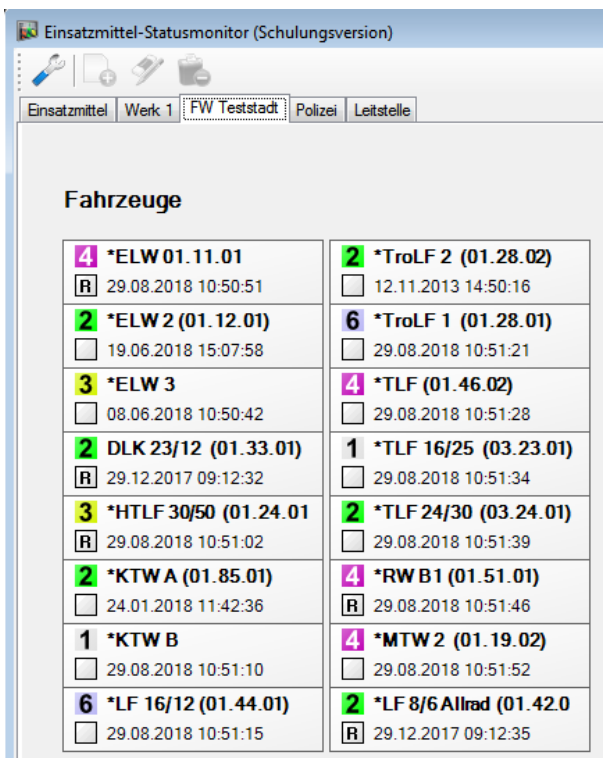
Einsatzmittel-Statusmonitor (Schulungsversion)

Einsatzmittel | Werk 1 | FW Teststadt | Polizei | Leitstelle

Fahrzeuge

4 *ELW 01.11.01
R 29.08.2018 10:50:51

2 *ELW 2 (01.12.01)
19.06.2018 15:07:58

3 *ELW 3
08.06.2018 10:50:42

2 DLK 23/12 (01.33.01)
R 29.12.2017 09:12:32

3 *HTLF 30/50 (01.24.01
R 29.08.2018 10:51:02

2 *KTW A (01.85.01)
24.01.2018 11:42:36

1 *KTW B
29.08.2018 10:51:10

6 *LF 16/12 (01.44.01)
29.08.2018 10:51:15

2 *TroLF 2 (01.28.02)
12.11.2013 14:50:16

6 *TroLF 1 (01.28.01)
29.08.2018 10:51:21

4 *TLF (01.46.02)
29.08.2018 10:51:28

1 *TLF 16/25 (03.23.01)
29.08.2018 10:51:34

2 *TLF 24/30 (03.24.01)
29.08.2018 10:51:39

4 *RW B1 (01.51.01)
R 29.08.2018 10:51:46

4 *MTW 2 (01.19.02)
29.08.2018 10:51:52

2 *LF 8/6 Allrad (01.42.0
R 29.12.2017 09:12:35